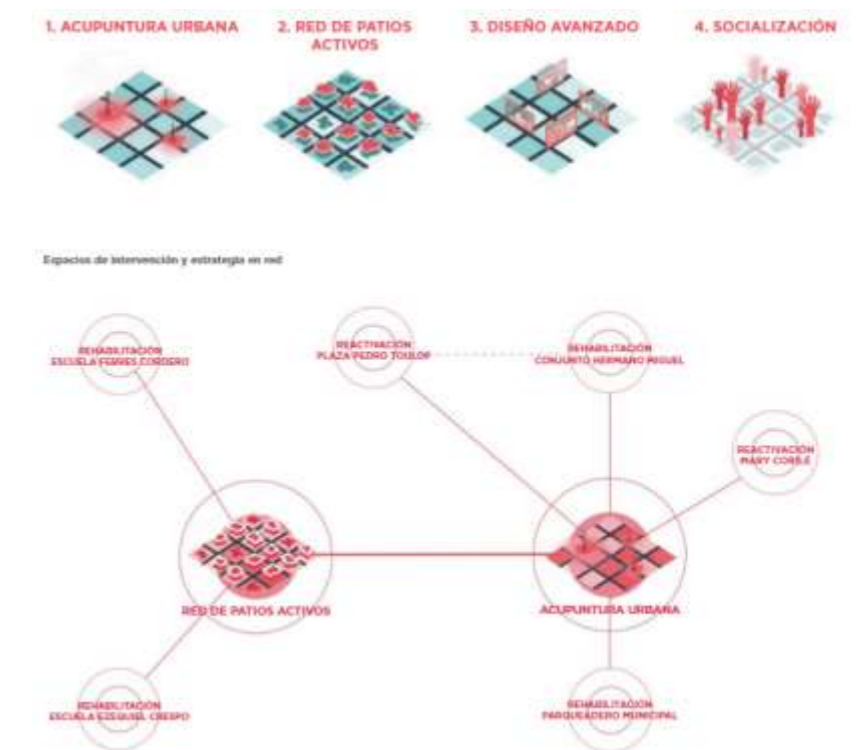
1. ACUPUNTURA URBANA

2. RED DE PATIOS ACTIVOS

3. DISEÑO AVANZADO

4. SOCIALIZACIÓN

Espacios de intervención y estrategia en red

REHABILITACIÓN ESCUELA FEBRES CORDERO

REACTIVACIÓN PLAZA PEDRO TOULOP

REHABILITACIÓN CONJUNTO HERMANO MIGUEL

REACTIVACIÓN MARY CORILÉ

RED DE PATIOS ACTIVOS

ACUPUNTURA URBANA

REHABILITACIÓN ESCUELA EZEQUIEL CRESPO

REHABILITACIÓN PARQUEADERO MUNICIPAL